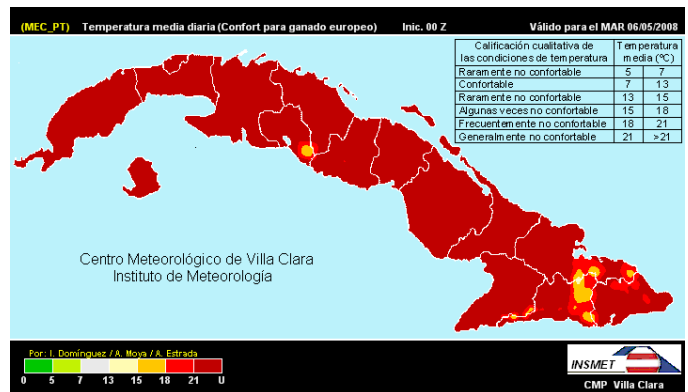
(MEC_PT) Temperatura media diaria (Confort para ganado europeo) Inic. 00 Z Válido para el MAR 06/05/2008

| Calificación cualitativa de las condiciones de temperatura | Temperatura media (ºC) | |
|---|---|---|
| Raramente no confortable | 5 | 7 |
| Confortable | 7 | 13 |
| Raramente no confortable | 13 | 15 |
| Algunas veces no confortable | 15 | 18 |
| Frecuentemente no confortable | 18 | 21 |
| Generalmente no confortable | 21 | >21 |

Centro Meteorológico de Villa Clara
Instituto de Meteorología

Por: I. Domínguez / A. Moya / A. Estrada

0 5 7 13 15 18 21 U

INSMET

CMP Villa Clara